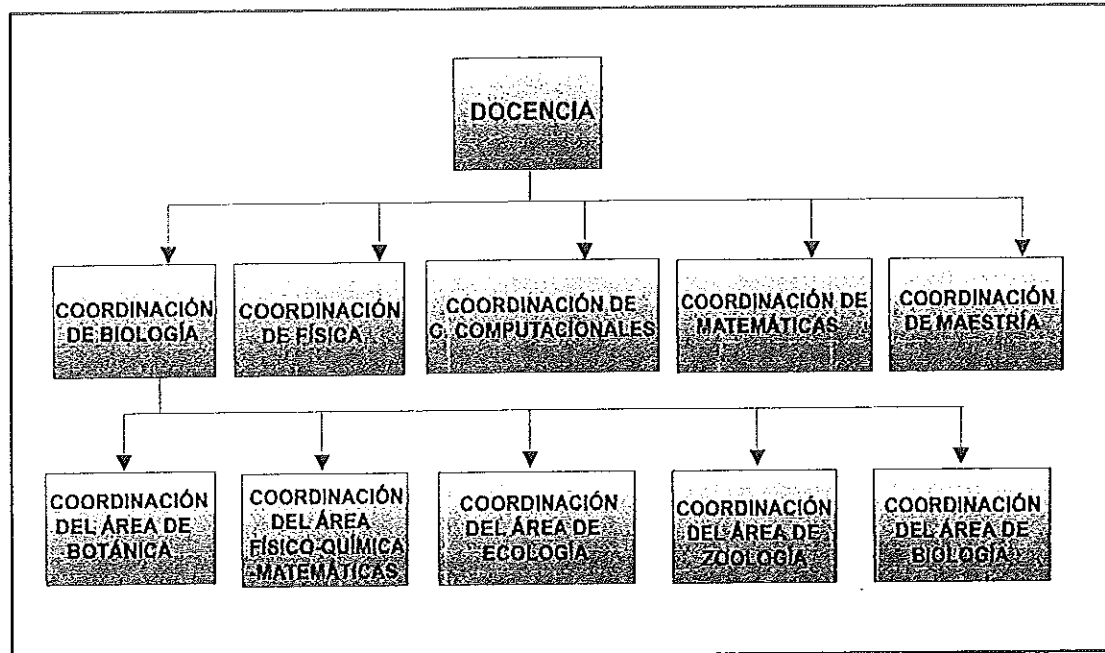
DOCENCIA

COORDINACIÓN DE BIOLOGÍA

COORDINACIÓN DE FÍSICA

COORDINACIÓN DE C. COMPUTACIONALES

COORDINACIÓN DE MATEMÁTICAS

COORDINACIÓN DE MAESTRÍA

COORDINACIÓN DEL ÁREA DE BOTÁNICA

COORDINACIÓN DEL ÁREA FÍSICO-QUÍMICA MATEMÁTICAS

COORDINACIÓN DEL ÁREA DE ECOLOGÍA

COORDINACIÓN DEL ÁREA DE ZOOLOGÍA

COORDINACIÓN DEL ÁREA DE BIOLOGÍA